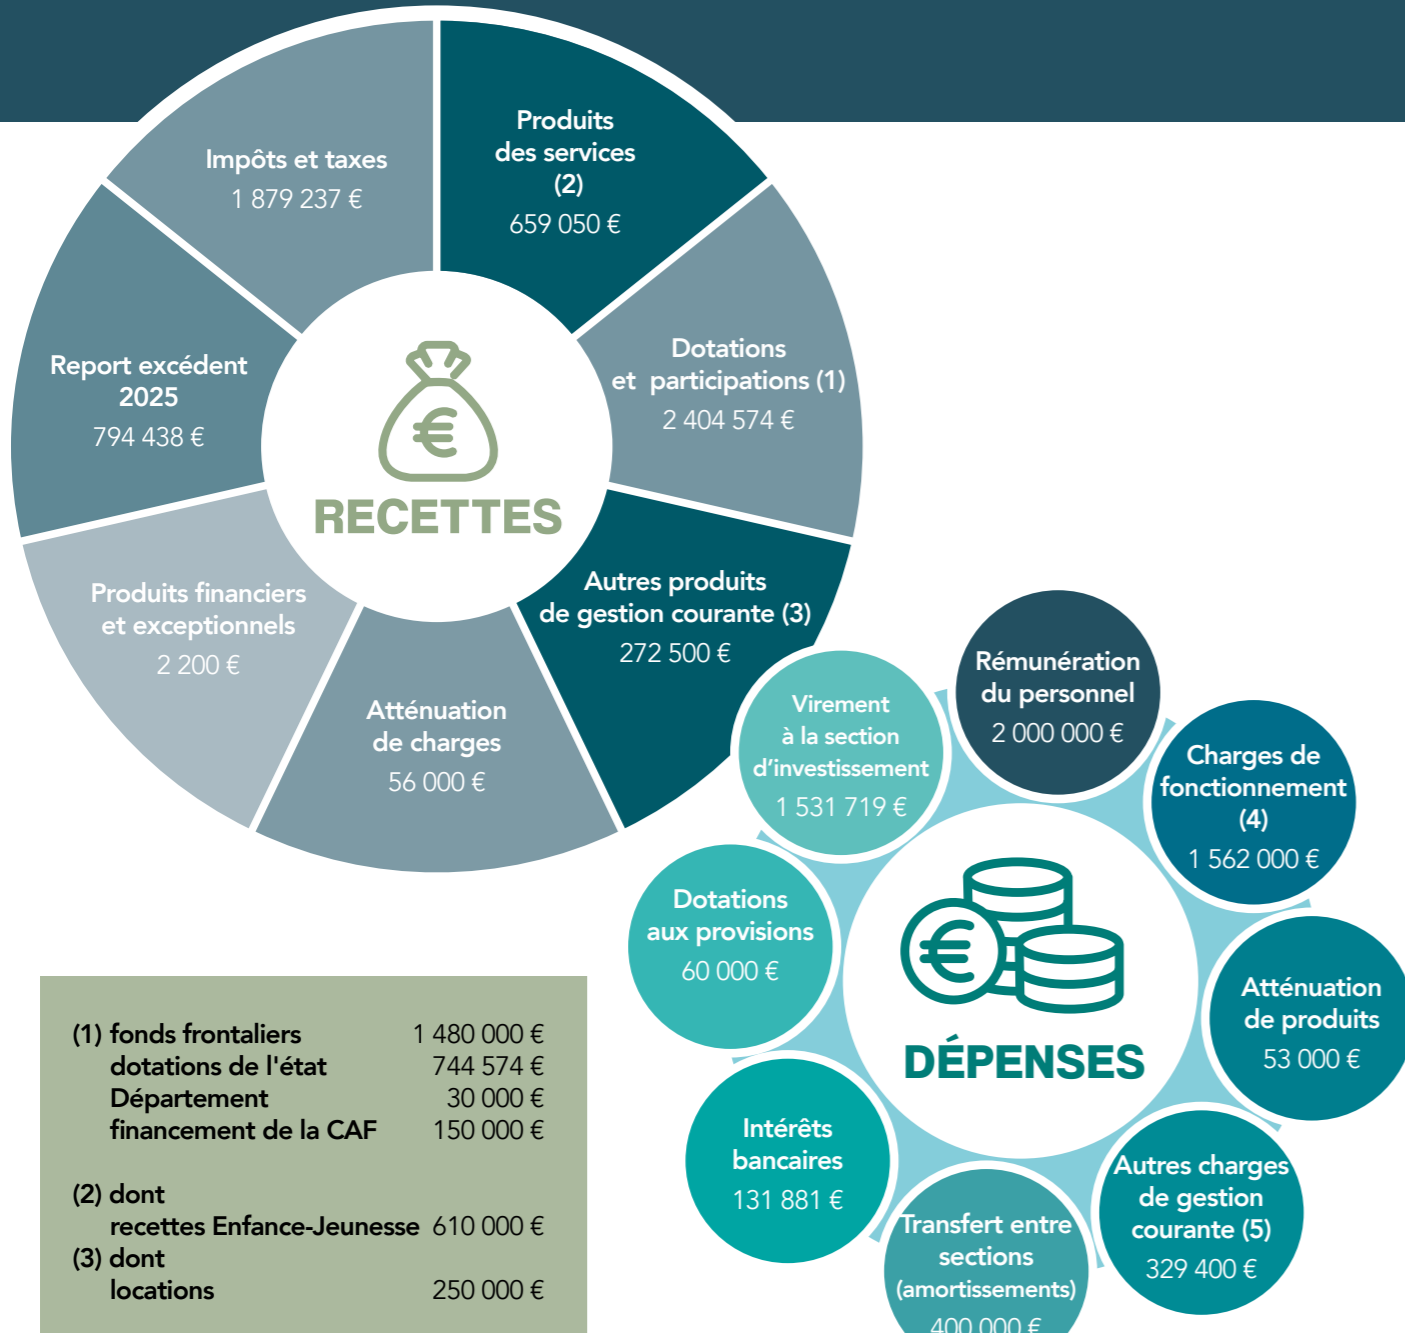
Impôts et taxes
1 879 237 €

Produits des services (2)
659 050 €

Dotations et participations (1)
2 404 574 €

Autres produits de gestion courante (3)
272 500 €

Atténuation de charges
56 000 €

Produits financiers et exceptionnels
2 200 €

Report excédent 2025
794 438 €

RECETTES

| (1) fonds frontaliers | 1 480 000 € |
|---|---|
| dotations de l'état | 744 574 € |
| Département | 30 000 € |
| financement de la CAF | 150 000 € |

(2) dont
recettes Enfance-Jeunesse 610 000 €
(3) dont
locations 250 000 €

Rémunération du personnel
2 000 000 €

Charges de fonctionnement (4)
1 562 000 €

Atténuation de produits
53 000 €

Autres charges de gestion courante (5)
329 400 €

Transfert entre sections (amortissements)
400 000 €

Intérêts bancaires
131 881 €

Dotations aux provisions
60 000 €

Virement à la section d'investissement
1 531 719 €

DÉPENSES